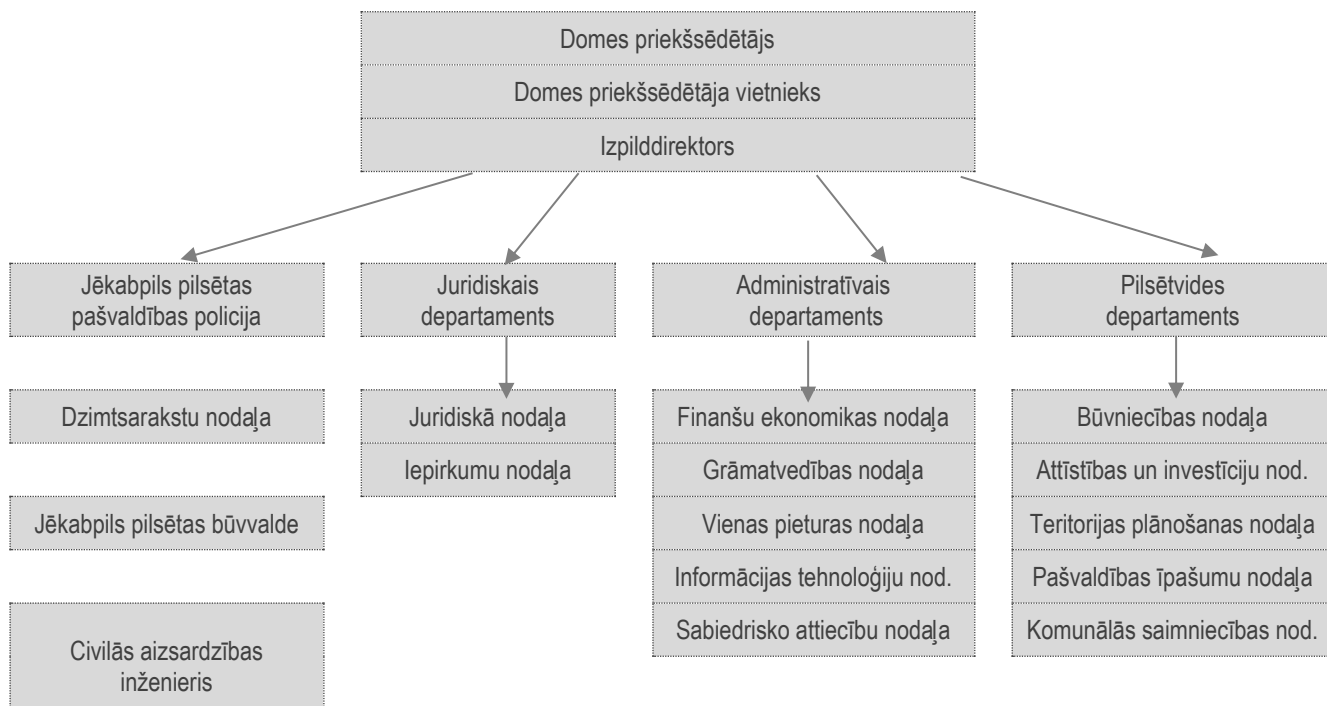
Domes priekšsēdētājs

Domes priekšsēdētāja vietnieks

Izpilddirektors

Jēkabpils pilsētas pašvaldības policija

Juridiskais departaments

Administratīvais departaments

Pilsētvides departaments

Dzimtsarakstu nodaļa

Jēkabpils pilsētas būvvalde

Civilās aizsardzības inženieris

Juridiskā nodaļa

Iepirkumu nodaļa

Finanšu ekonomikas nodaļa

Grāmatvedības nodaļa

Vienas pieturas nodaļa

Informācijas tehnoloģiju nod.

Sabiedrisko attiecību nodaļa

Būvniecības nodaļa

Attīstības un investīciju nod.

Teritorijas plānošanas nodaļa

Pašvaldības īpašumu nodaļa

Komunālās saimniecības nod.